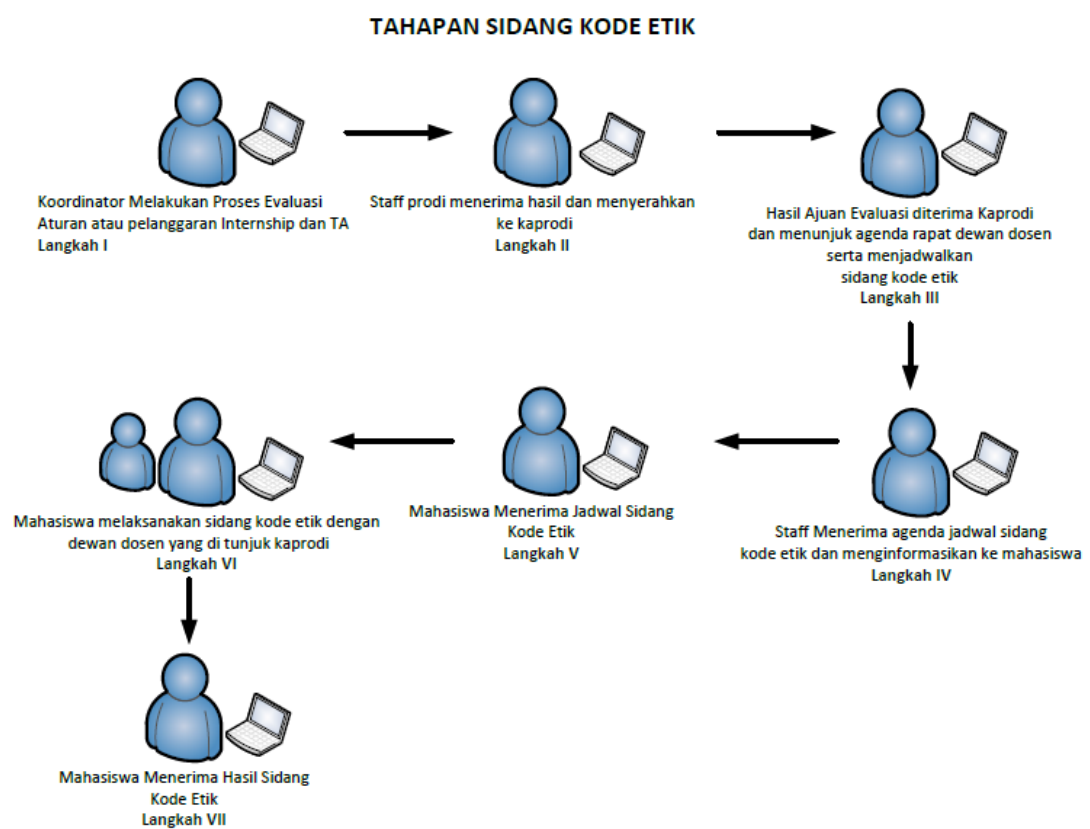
TAHAPAN SIDANG KODE ETIK

Koordinator Melakukan Proses Evaluasi Aturan atau pelanggaran Internship dan TA
Langkah I

Staff prodi menerima hasil dan menyerahkan ke kaprodi
Langkah II

Hasil Ajuan Evaluasi diterima Kaprodi dan menunjuk agenda rapat dewan dosen serta menjadwalkan sidang kode etik
Langkah III

Staff Menerima agenda jadwal sidang kode etik dan menginformasikan ke mahasiswa
Langkah IV

Mahasiswa Menerima Jadwal Sidang Kode Etik
Langkah V

Mahasiswa melaksanakan sidang kode etik dengan dewan dosen yang di tunjuk kaprodi
Langkah VI

Mahasiswa Menerima Hasil Sidang Kode Etik
Langkah VII